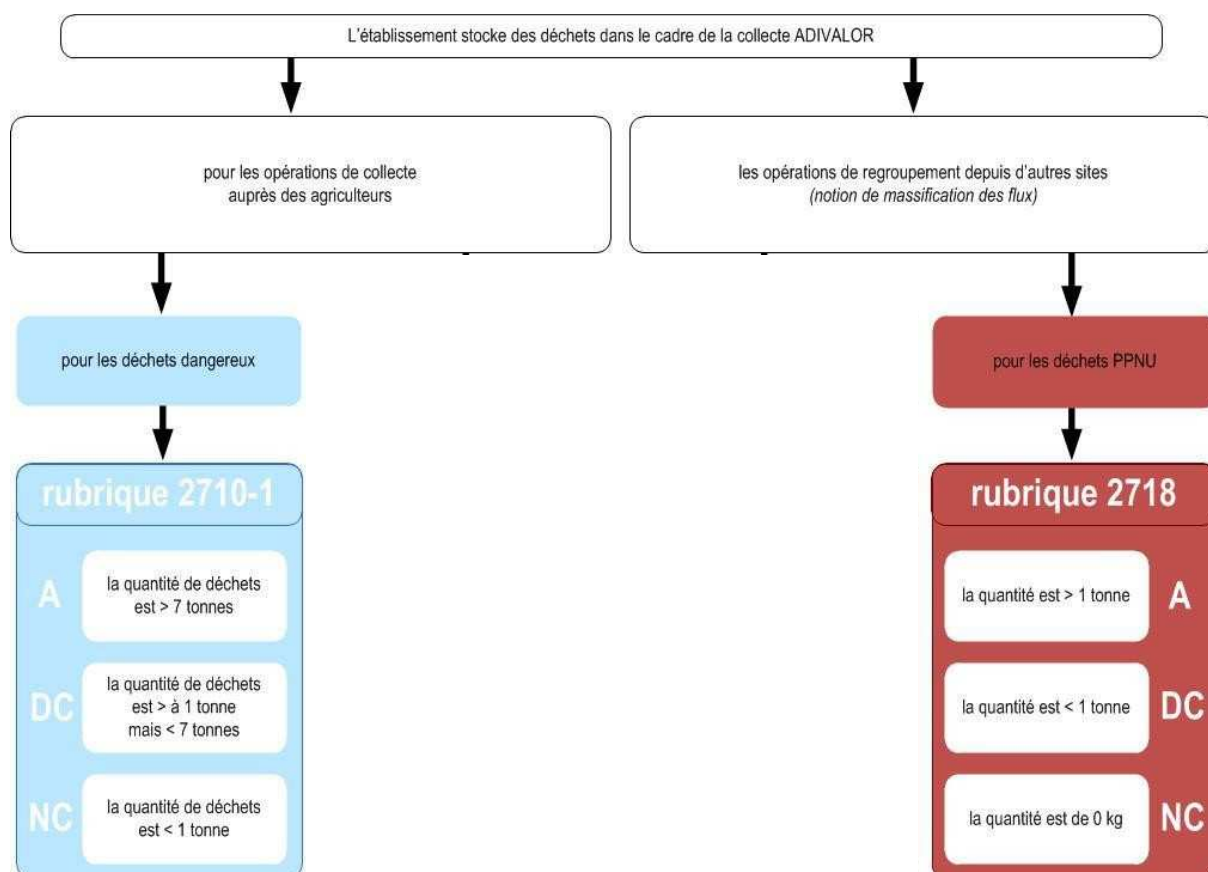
L'établissement stocke des déchets dans le cadre de la collecte ADIVALOR

pour les opérations de collecte auprès des agriculteurs

les opérations de regroupement depuis d'autres sites
*(notion de massification des flux)*

pour les déchets dangereux

rubrique 2710-1

A
la quantité de déchets est > 7 tonnes

DC
la quantité de déchets est > à 1 tonne mais < 7 tonnes

NC
la quantité de déchets est < 1 tonne

pour les déchets PPNU

rubrique 2718

la quantité est > 1 tonne
A

la quantité est < 1 tonne
DC

la quantité est de 0 kg
NC